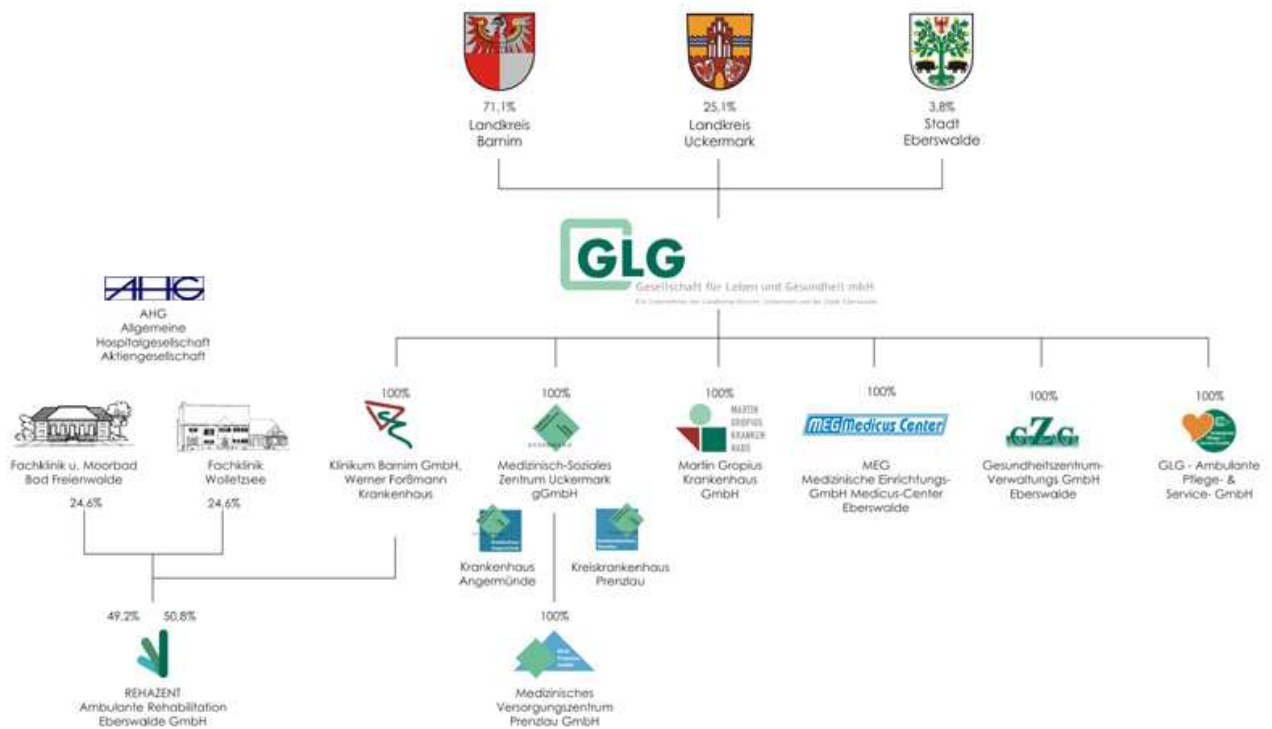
71,1%
Landkreis
Barnim

25,1%
Landkreis
Uckermark

3,8%
Stadt
Eberswalde

GLG
Gesellschaft für Leben und Gesundheit mbH
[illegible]

AHG
AHG
Allgemeine
Hospitalgesellschaft
Aktiengesellschaft

Fachklinik u. Moorbad
Bad Freienwalde
24,6%

Fachklinik
Wolletzsee
24,6%

100%
Klinikum Barnim GmbH,
Werner Forßmann
Krankenhaus

100%
Medizinisch-Soziales
Zentrum Uckermark
gGmbH

Krankenhaus
Angermünde

Kreiskrankenhaus
Prenzlau

100%
Medizinisches
Versorgungszentrum
Prenzlau GmbH

100%
MARTIN
GROPIUS
KRANKEN
HAUS
Martin Gropius
Krankenhaus
GmbH

100%
MEG Medicus Center
MEG
Medizinische Einrichtungs-
GmbH Medicus-Center
Eberswalde

100%
GZG
Gesundheitszentrum-
Verwaltungs GmbH
Eberswalde

100%
GLG - Ambulante
Pflege- &
Service- GmbH

49,2%
50,8%
REHAZENT
Ambulante Rehabilitation
Eberswalde GmbH